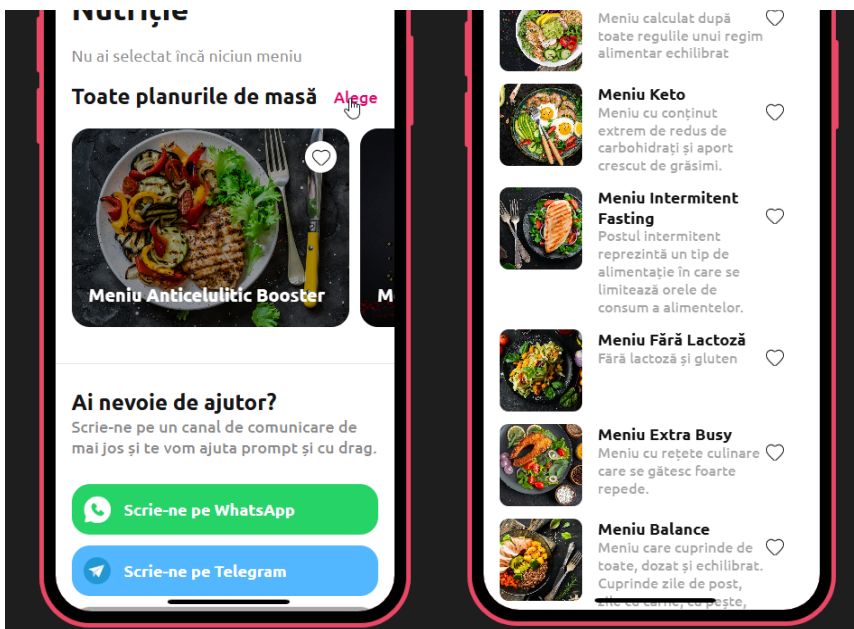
Nutriție

Nu ai selectat încă niciun meniu

Toate planurile de masă Alege

Meniu Anticelulitic Booster

M

Ai nevoie de ajutor?

Scrie-ne pe un canal de comunicare de mai jos și te vom ajuta prompt și cu drag.

Scrie-ne pe WhatsApp

Scrie-ne pe Telegram

Meniu calculat după toate regulile unui regim alimentar echilibrat

Meniu Keto
Meniu cu conținut extrem de redus de carbohidrați și aport crescut de grăsimi.

Meniu Intermitent Fasting
Postul intermitent reprezintă un tip de alimentație în care se limitează orele de consum a alimentelor.

Meniu Fără Lactoză
Fără lactoză și gluten

Meniu Extra Busy
Meniu cu rețete culinare care se gătesc foarte repede.

Meniu Balance
Meniu care cuprinde de toate, dozat și echilibrat. Cuprinde zile de post, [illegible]